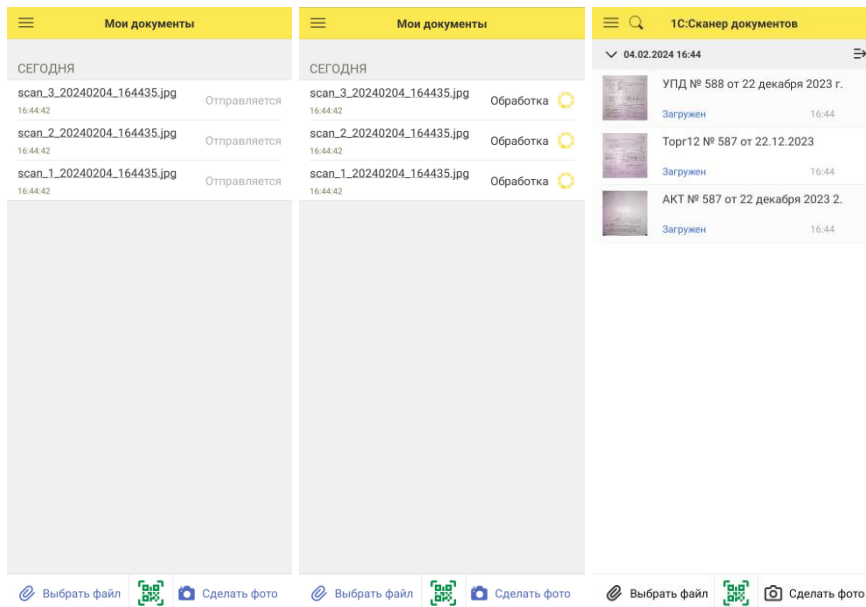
Мои документы

СЕГОДНЯ

scan_3_20240204_164435.jpg
16:44:42
Отправляется

scan_2_20240204_164435.jpg
16:44:42
Отправляется

scan_1_20240204_164435.jpg
16:44:42
Отправляется

Выбрать файл
Сделать фото

Мои документы

СЕГОДНЯ

scan_3_20240204_164435.jpg
16:44:42
Обработка

scan_2_20240204_164435.jpg
16:44:42
Обработка

scan_1_20240204_164435.jpg
16:44:42
Обработка

Выбрать файл
Сделать фото

1С:Сканер документов

04.02.2024 16:44

УПД № 588 от 22 декабря 2023 г.
Загружен
16:44

Торг12 № 587 от 22.12.2023
Загружен
16:44

АКТ № 587 от 22 декабря 2023 2.
Загружен
16:44

Выбрать файл
Сделать фото